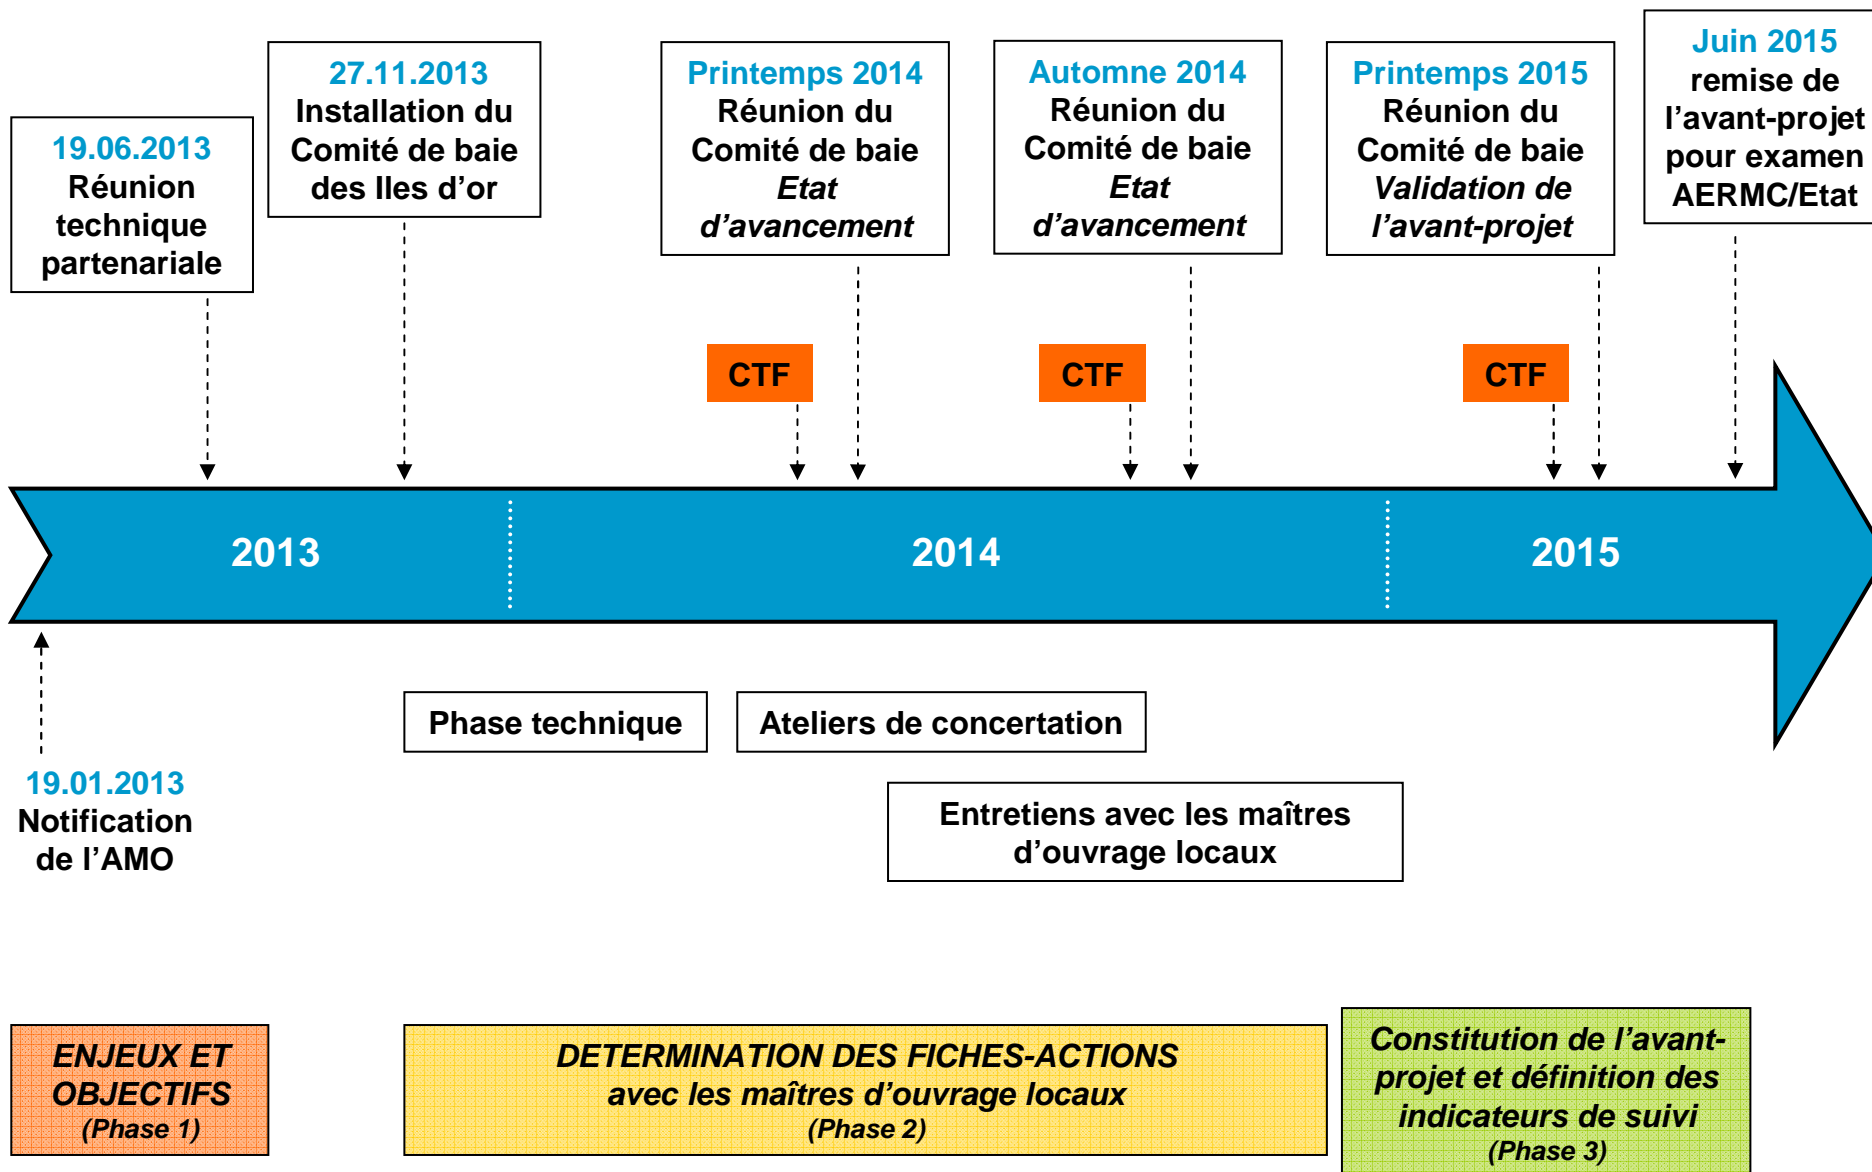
19.06.2013
Réunion technique partenariale

27.11.2013
Installation du Comité de baie des Iles d'or

Printemps 2014
Réunion du Comité de baie
*Etat d'avancement*

Automne 2014
Réunion du Comité de baie
*Etat d'avancement*

Printemps 2015
Réunion du Comité de baie
*Validation de l'avant-projet*

Juin 2015
remise de l'avant-projet pour examen AERMC/Etat

CTF

CTF

CTF

2013

2014

2015

19.01.2013
Notification de l'AMO

Phase technique

Ateliers de concertation

Entretiens avec les maîtres d'ouvrage locaux

*ENJEUX ET OBJECTIFS*
*(Phase 1)*

*DETERMINATION DES FICHES-ACTIONS*
*avec les maîtres d'ouvrage locaux*
*(Phase 2)*

*Constitution de l'avant-projet et définition des indicateurs de suivi*
*(Phase 3)*